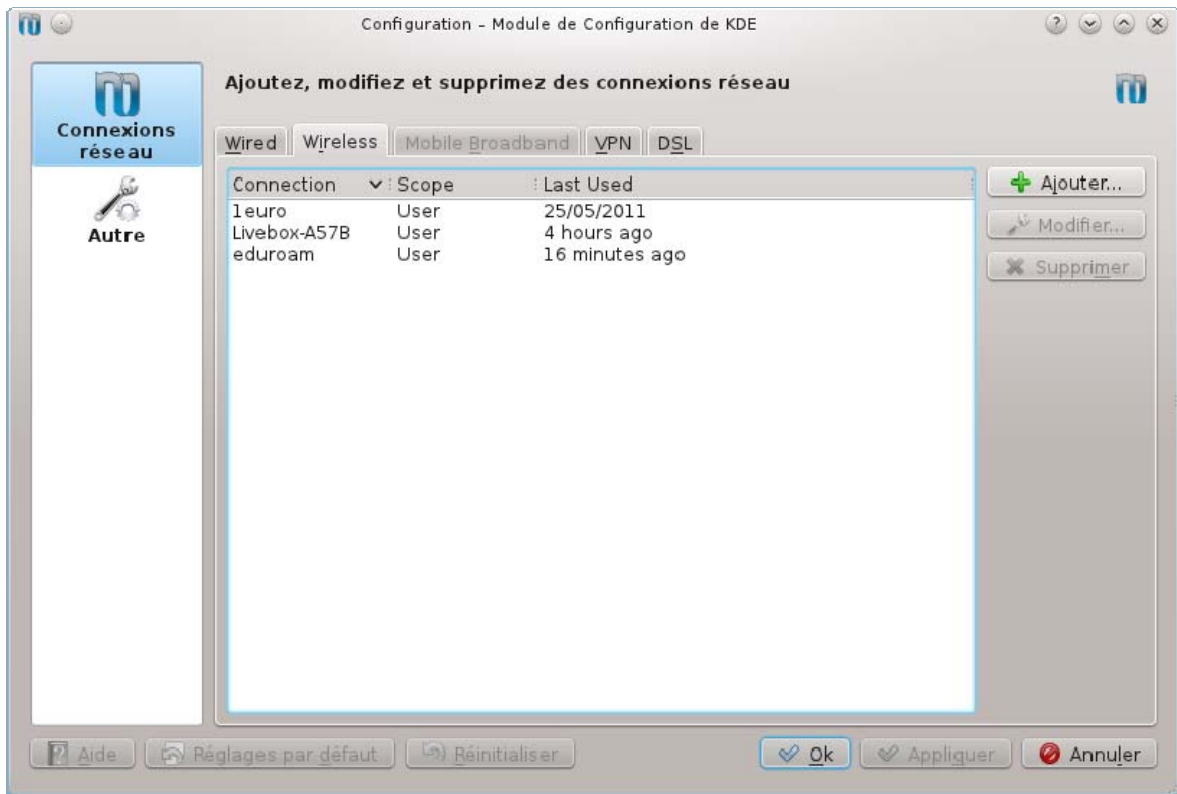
Configuration – Module de Configuration de KDE

Connexions réseau

Autre

Ajoutez, modifiez et supprimez des connexions réseau

Wired | Wireless | Mobile Broadband | VPN | DSL

| Connection | Scope | Last Used |
|---|---|---|
| 1euro | User | 25/05/2011 |
| Livebox-A57B | User | 4 hours ago |
| eduroam | User | 16 minutes ago |

Ajouter...
Modifier...
Supprimer

Aide | Réglages par défaut | Réinitialiser | Ok | Appliquer | Annuler